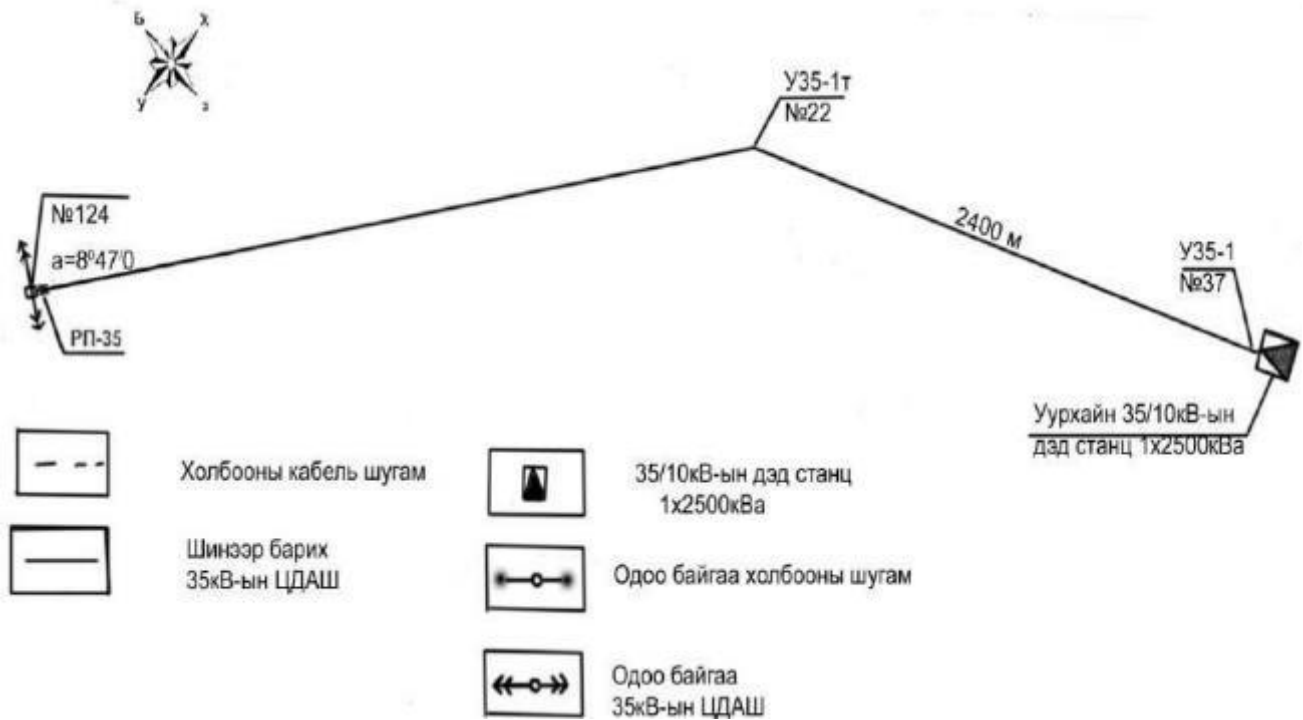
Б Х
У З

У35-1т
№22

№124
a=8°47'0

2400 м

У35-1
№37

РП-35

Уурхайн 35/10кВ-ын дэд станц 1х2500кВа

Холбооны кабель шугам

35/10кВ-ын дэд станц 1х2500кВа

Шинээр барих 35кВ-ын ЦДАШ

Одоо байгаа холбооны шугам

Одоо байгаа 35кВ-ын ЦДАШ